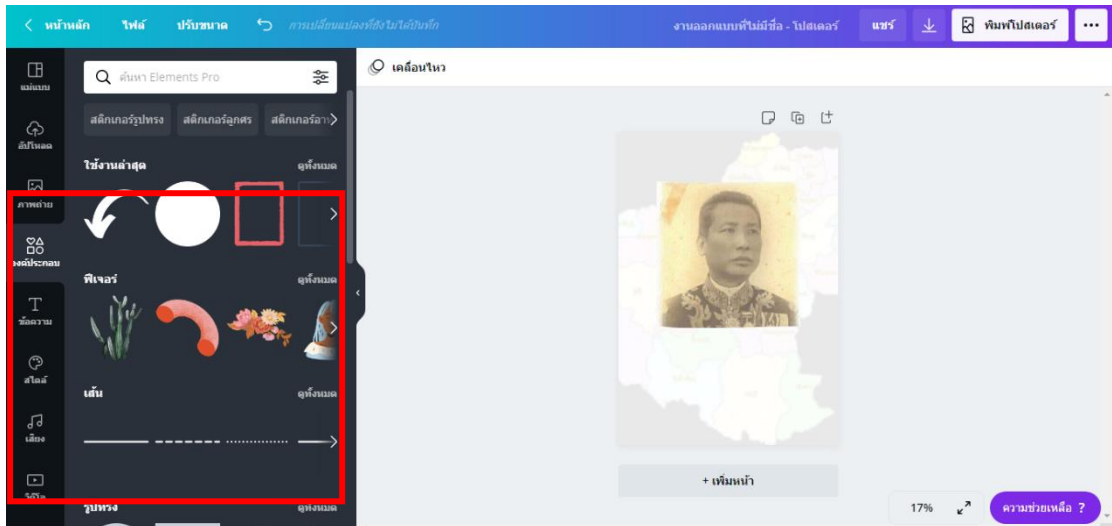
< หน้าหลัก ไฟล์ ปรับขนาด การเปลี่ยนแปลงที่ยังไม่ได้บันทึก

งานออกแบบที่ไม่มีชื่อ - โปสเตอร์ แชร์ พิมพ์โปสเตอร์ ···

แม่แบบ
อัปโหลด
ภาพถ่าย
องค์ประกอบ
ข้อความ
สไตล์
เสียง
วิดีโอ

ค้นหา Elements Pro

สติกเกอร์รูปทรง สติกเกอร์ลูกศร สติกเกอร์อา

ใช้งานล่าสุด ดูทั้งหมด

ฟีเจอร์ ดูทั้งหมด

เส้น ดูทั้งหมด

รูปทรง ดูทั้งหมด

เคลื่อนไหว

+ เพิ่มหน้า

17%

ความช่วยเหลือ ?